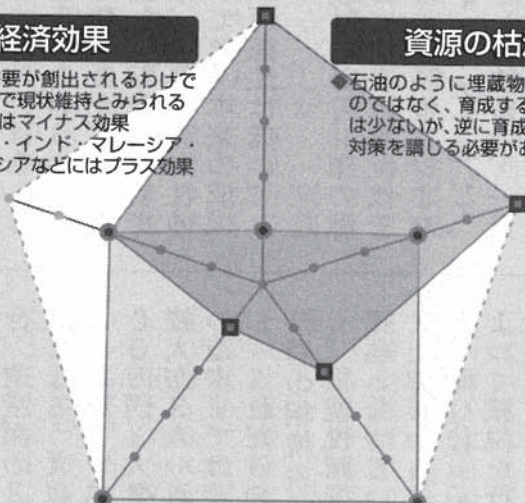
経済効果

要が創出されるわけで
で現状維持とみられる
はマイナス効果
・インド・マレーシア・
シアなどにはプラス効果

資源の枯

◆石油のように埋蔵物
のではなく、育成する
は少ないが、逆に育成
対策を講じる必要があ